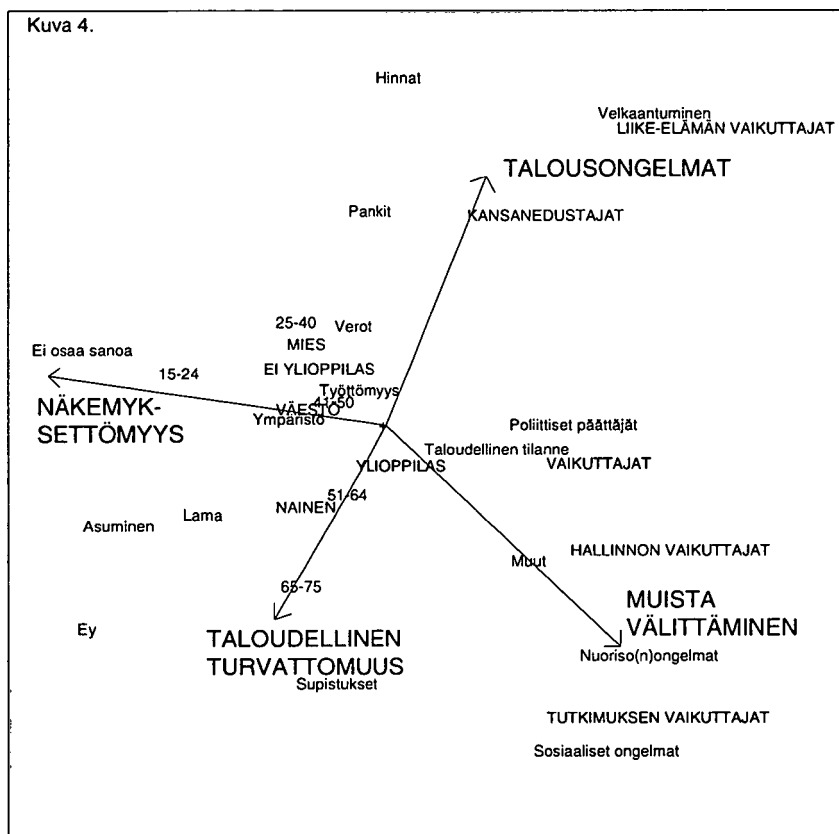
Kuva 4.

Hinnat

Velkaantuminen
LIIKE-ELÄMÄN VAIKUTTAJAT

TALOUSONGELMAT

Pankit

KANSANEDUSTAJAT

25-40
Verot
MIES

Ei osaa sanoa
15-24

EI YLIOPPILAS

Työttömyys
41-50
VÄESTÖ
Ympäristö

NÄKEMYKSETTÖMYYS

Poliittiset päättäjät

Taloudellinen tilanne

YLIOPPILAS

VAIKUTTAJAT

51-64
NAINEN

Asuminen
Lama

HALLINNON VAIKUTTAJAT

Muut

65-75

MUISTA VÄLITTÄMINEN

Ey

TALOUDELLINEN TURVATTOMUUS

Nuoriso(n)ongelmat

Supistukset

TUTKIMUKSEN VAIKUTTAJAT

Sosiaaliset ongelmat